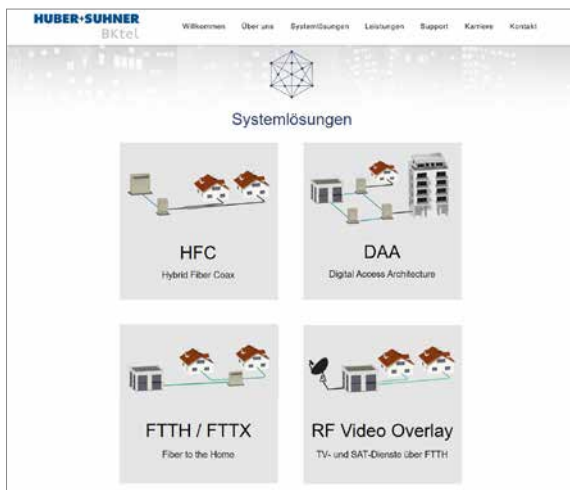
HUBER+SUHNER
BKtel

Willkommen Über uns Systemlösungen Leistungen Support Karriere Kontakt

Systemlösungen

HFC
Hybrid Fiber Coax

DAA
Digital Access Architecture

FTTH / FTTX
Fiber to the Home

RF Video Overlay
TV- und SAT-Dienste über FTTH